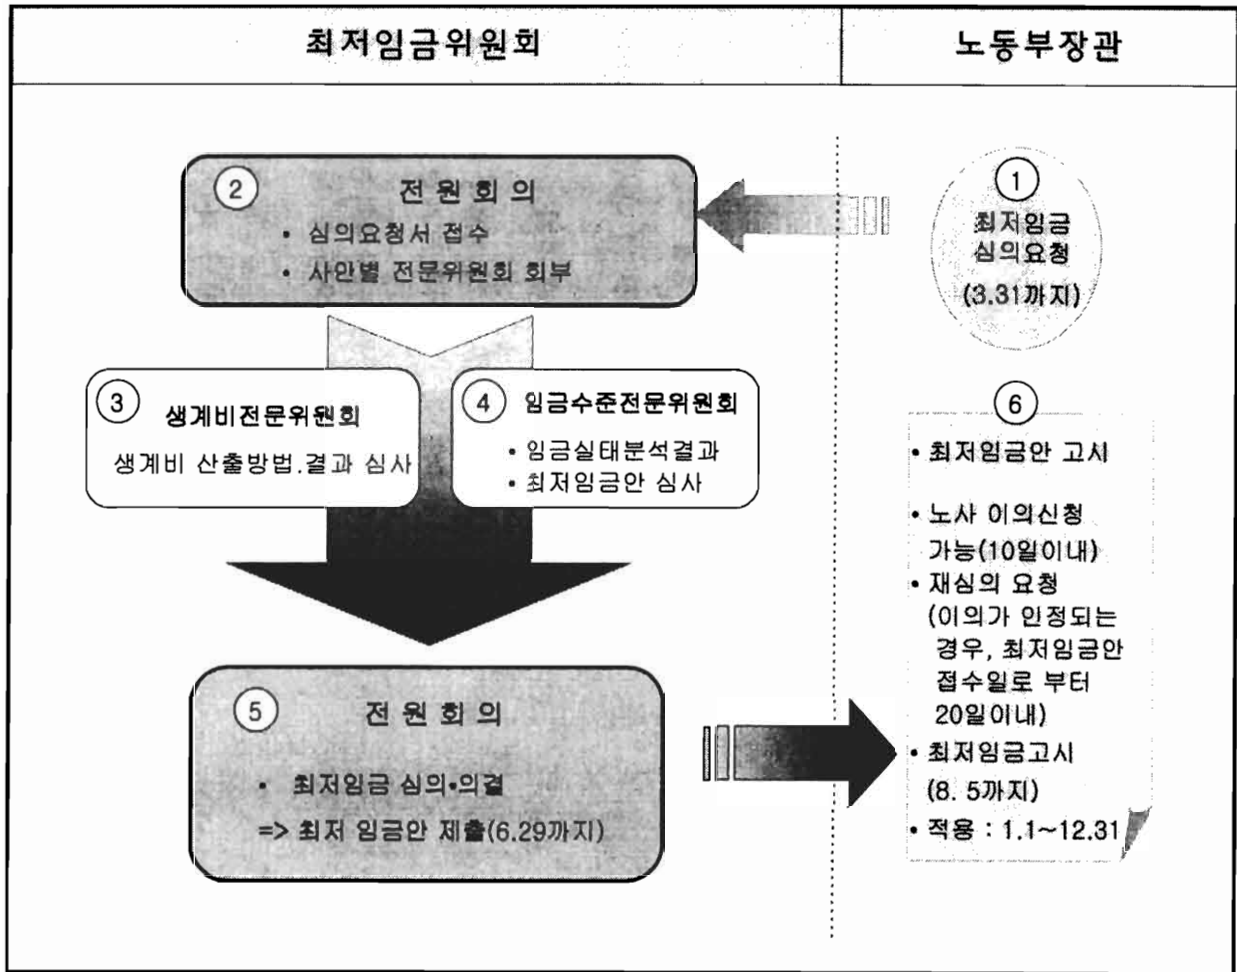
| 최저임금위원회 | 노동부장관 |
|---|---|

② 전원회의
• 심의요청서 접수
• 사안별 전문위원회 회부

① 최저임금 심의요청 (3.31까지)

③ 생계비전문위원회
생계비 산출방법.결과 심사

④ 임금수준전문위원회
• 임금실태분석결과
• 최저임금안 심사

⑤ 전원회의
• 최저임금 심의•의결
=> 최저 임금안 제출(6.29까지)

⑥
• 최저임금안 고시
• 노사 이의신청 가능(10일이내)
• 재심의 요청 (이의가 인정되는 경우, 최저임금안 접수일로 부터 20일이내)
• 최저임금고시 (8. 5까지)
• 적용 : 1.1~12.31